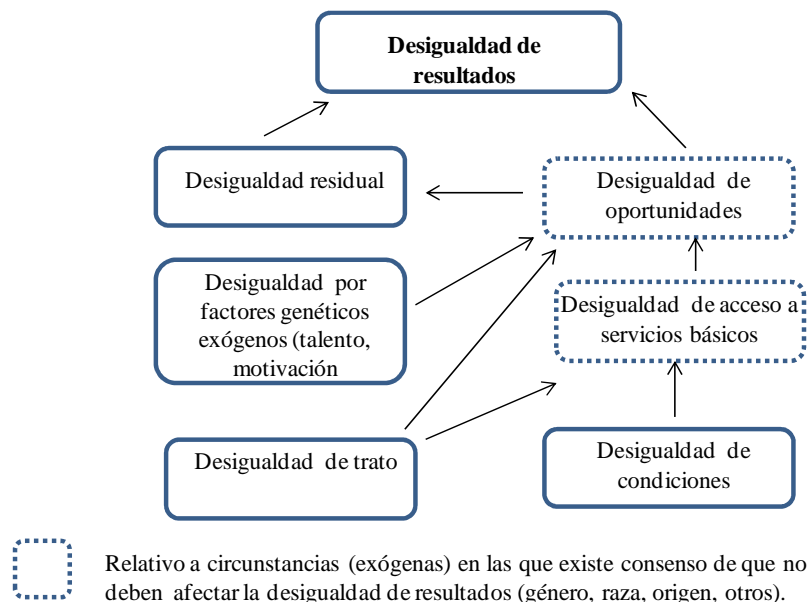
Desigualdad de resultados

Desigualdad residual

Desigualdad de oportunidades

Desigualdad por factores genéticos exógenos (talento, motivación

Desigualdad de acceso a servicios básicos

Desigualdad de trato

Desigualdad de condiciones

Relativo a circunstancias (exógenas) en las que existe consenso de que no deben afectar la desigualdad de resultados (género, raza, origen, otros).